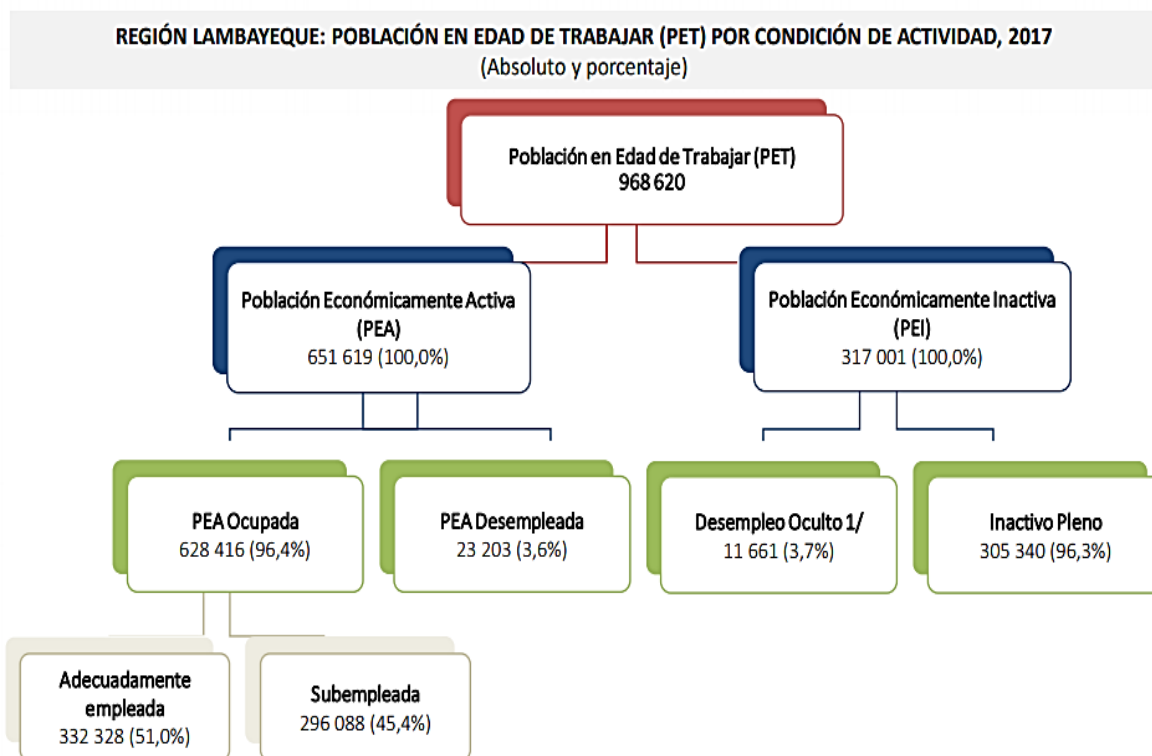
REGIÓN LAMBAYEQUE: POBLACIÓN EN EDAD DE TRABAJAR (PET) POR CONDICIÓN DE ACTIVIDAD, 2017
(Absoluto y porcentaje)

Población en Edad de Trabajar (PET)
968 620

Población Económicamente Activa (PEA)
651 619 (100,0%)

Población Económicamente Inactiva (PEI)
317 001 (100,0%)

PEA Ocupada
628 416 (96,4%)

PEA Desempleada
23 203 (3,6%)

Desempleo Oculto 1/
11 661 (3,7%)

Inactivo Pleno
305 340 (96,3%)

Adecuadamente empleada
332 328 (51,0%)

Subempleada
296 088 (45,4%)